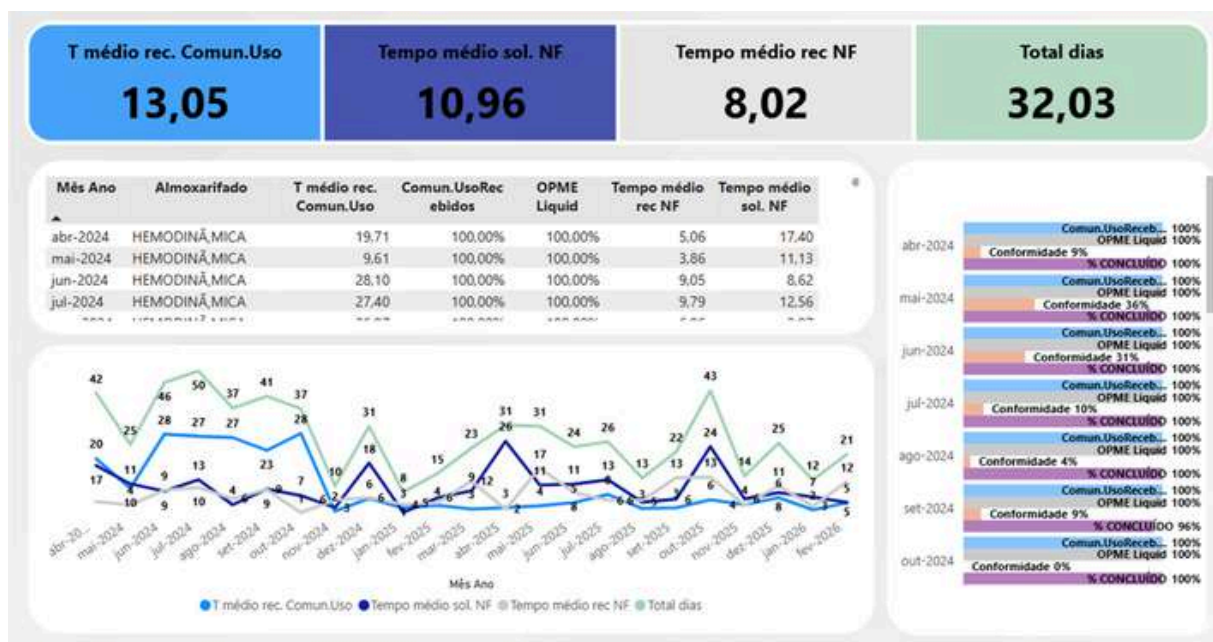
T médio rec. Comun.Uso
13,05

Tempo médio sol. NF
10,96

Tempo médio rec NF
8,02

Total dias
32,03

| Mês Ano | Almoxarifado | T médio rec. Comun.Uso | Comun.UsoRecebidos | OPME Liquid | Tempo médio rec NF | Tempo médio sol. NF |
|---|---|---|---|---|---|---|
| abr-2024 | HEMODINÃ‚MICA | 19,71 | 100,00% | 100,00% | 5,06 | 17,40 |
| mai-2024 | HEMODINÃ‚MICA | 9,61 | 100,00% | 100,00% | 3,86 | 11,13 |
| jun-2024 | HEMODINÃ‚MICA | 28,10 | 100,00% | 100,00% | 9,05 | 8,62 |
| jul-2024 | HEMODINÃ‚MICA | 27,40 | 100,00% | 100,00% | 9,79 | 12,56 |
| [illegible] | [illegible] | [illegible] | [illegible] | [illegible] | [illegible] | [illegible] |

42 25 46 50 37 41 37 20 11 28 27 27 23 28 17 8 9 13 10 9 10 4 6 9 7 7 1 6 10 2 3 31 18 6 8 3 15 4 6 3 4 9 12 3 23 31 26 31 17 11 4 2 24 11 8 26 13 6 13 3 22 13 6 43 24 13 14 4 25 6 11 8 7 12 2 21 12 5 5 7 3 5 4 6 5 4 3 6

abr-20... mai-2024 jun-2024 jul-2024 ago-2024 set-2024 out-2024 nov-2024 dez-2024 jan-2025 fev-2025 mar-2025 abr-2025 mai-2025 jun-2025 jul-2025 ago-2025 set-2025 out-2025 nov-2025 dez-2025 jan-2026 fev-2026

Mês Ano

T médio rec. Comun.Uso Tempo médio sol. NF Tempo médio rec NF Total dias

abr-2024
Comun.UsoReceb... 100%
OPME Liquid 100%
Conformidade 9%
% CONCLUÍDO 100%

mai-2024
Comun.UsoReceb... 100%
OPME Liquid 100%
Conformidade 36%
% CONCLUÍDO 100%

jun-2024
Comun.UsoReceb... 100%
OPME Liquid 100%
Conformidade 31%
% CONCLUÍDO 100%

jul-2024
Comun.UsoReceb... 100%
OPME Liquid 100%
Conformidade 10%
% CONCLUÍDO 100%

ago-2024
Comun.UsoReceb... 100%
OPME Liquid 100%
Conformidade 4%
% CONCLUÍDO 100%

set-2024
Comun.UsoReceb... 100%
OPME Liquid 100%
Conformidade 9%
% CONCLUÍDO 96%

out-2024
Comun.UsoReceb... 100%
OPME Liquid 100%
Conformidade 0%
% CONCLUÍDO 100%